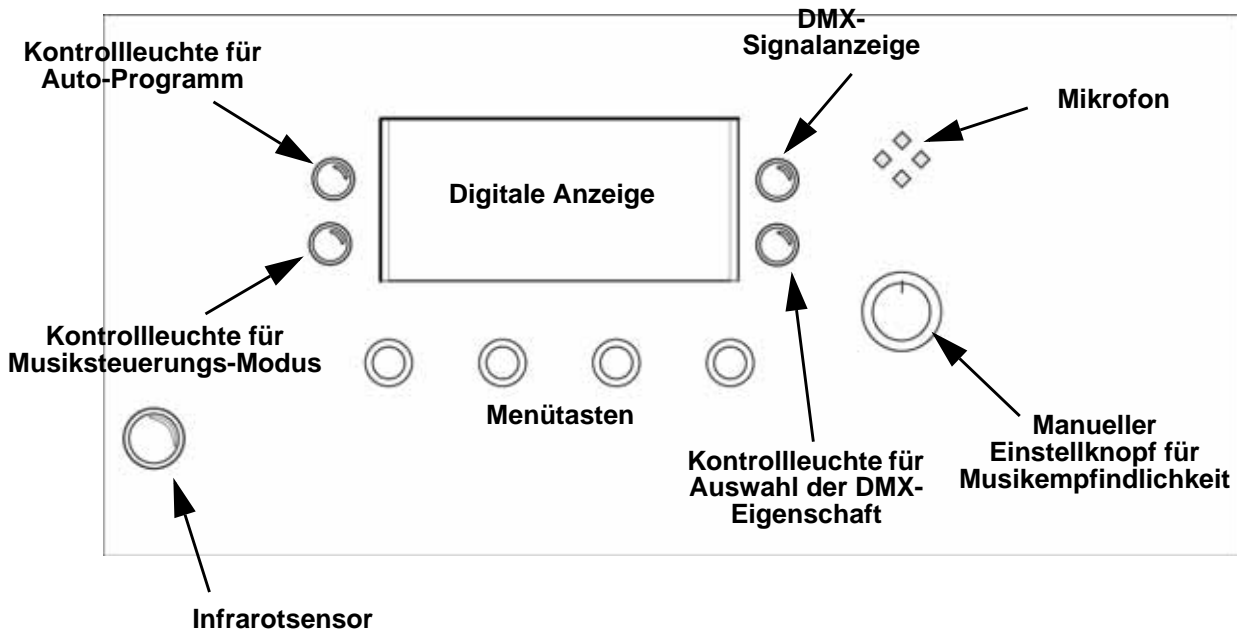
Kontrollleuchte für Auto-Programm

DMX-Signalanzeige

Mikrofon

Digitale Anzeige

Kontrollleuchte für Musiksteuerungs-Modus

Menütasten

Kontrollleuchte für Auswahl der DMX-Eigenschaft

Manueller Einstellknopf für Musikempfindlichkeit

Infrarotsensor